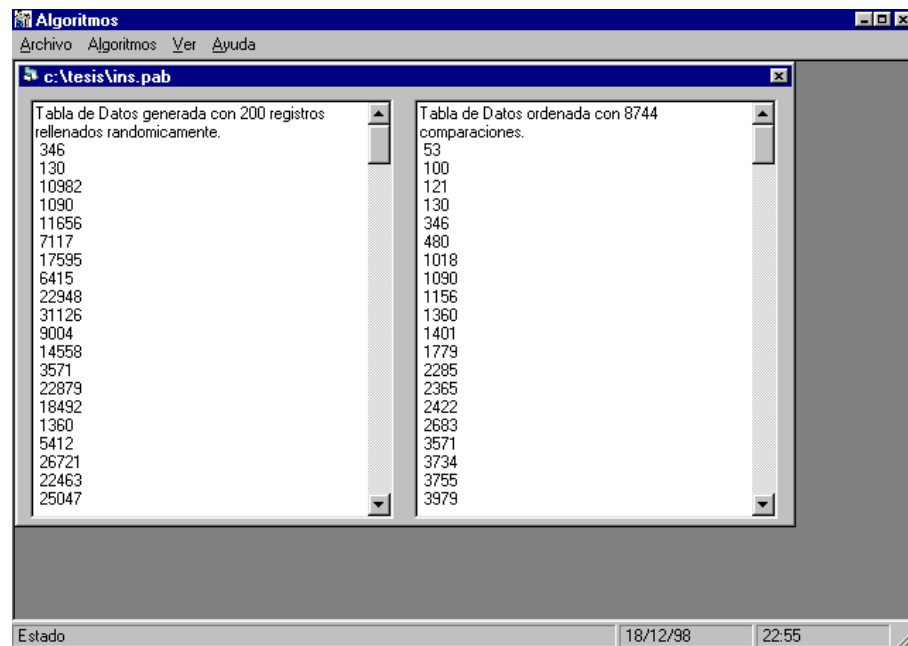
Algoritmos

Archivo Algoritmos Ver Ayuda

c:\tesis\ins.pab

Tabla de Datos generada con 200 registros rellenados randomicamente.
346
130
10982
1090
11656
7117
17595
6415
22948
31126
9004
14558
3571
22879
18492
1360
5412
26721
22463
25047

Tabla de Datos ordenada con 8744 comparaciones.
53
100
121
130
346
480
1018
1090
1156
1360
1401
1779
2285
2365
2422
2683
3571
3734
3755
3979

Estado
18/12/98
22:55